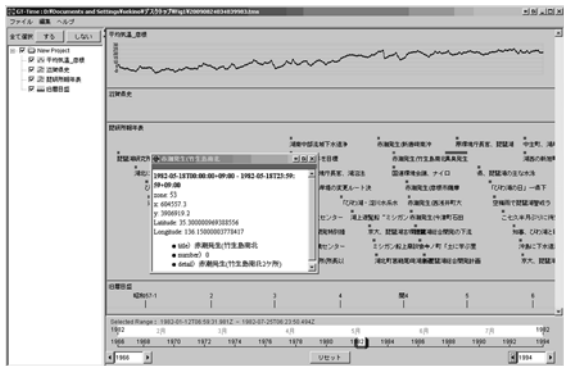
GI-Time : D:¥Documents and Settings¥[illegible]¥デスクトップ¥Fig¥20090824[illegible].time
ファイル 編集 ヘルプ

全て選択 する しない

New Project
平均気温_推移
琵琶湖史
琵琶湖関連年表
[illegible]

平均気温_推移

琵琶湖史

琵琶湖関連年表

赤潮発生(竹生島南北

1982-05-18T00:00:00+09:00 - 1982-05-18T23:59:59+09:00
zone 53
x: 604557.3
y: 3908919.2
Latitude 35.300000969388556
Longitude 136.15000003778417

title) 赤潮発生(竹生島南北
number0) 0
detail) 赤潮発生(竹生島南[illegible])

湖南中部流域下水道事
赤潮発生(多景島南東沖
琵琶湖総合開発
琵琶湖
赤潮発生(竹生島南北)(長浜東
国連環境会議、ナイロ
琵琶湖の富栄養化防止
中主町、湖
琵琶湖の新た
「石けん運動」
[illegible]
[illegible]
「ミシガン」
ミシガン船上交流
富栄養化
赤潮発生(彦根沖)
カビ臭
琵琶湖研究所開設
びわ湖の日
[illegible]
琵琶湖総合開発計画

伯爵目盛
昭和57-1 2 3 4 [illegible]4 5 6

Selected Range : 1982-01-12T06:58:31.961Z - 1982-07-25T08:23:50.454Z
1982 1982
1月 2月 3月 4月 5月 6月 7月
1966 1968 1970 1972 1974 1976 1978 1980 1982 1984 1986 1988 1990 1992 1994
1966 リセット 1994